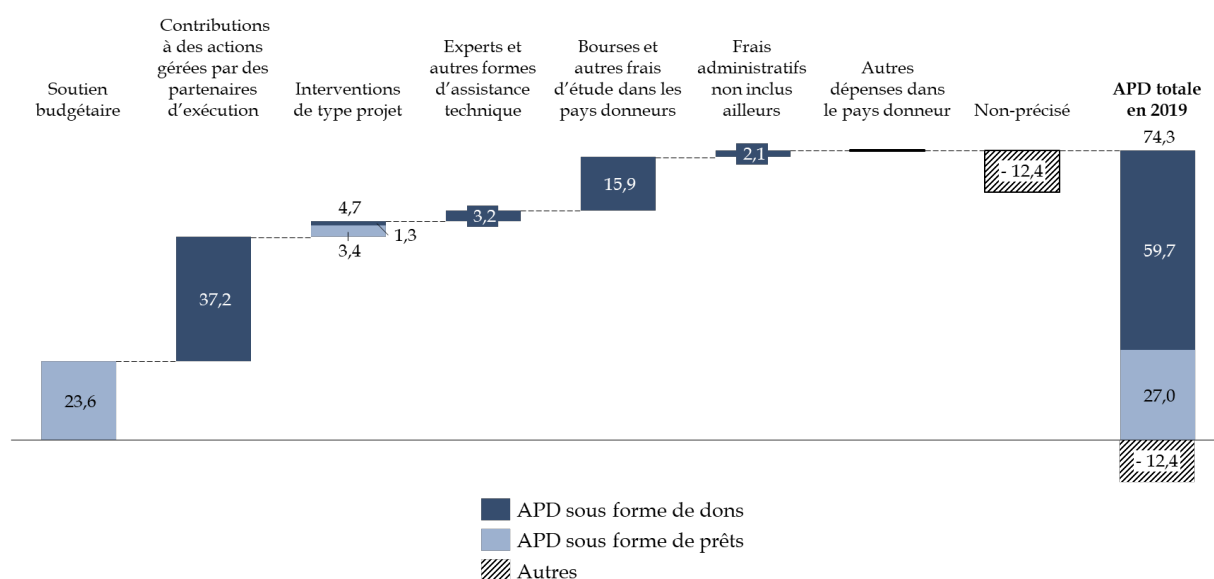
Soutien budgétaire

Contributions à des actions gérées par des partenaires d'exécution

Interventions de type projet

Experts et autres formes d'assistance technique

Bourses et autres frais d'étude dans les pays donneurs

Frais administratifs non inclus ailleurs

Autres dépenses dans le pays donneur

Non-précisé

APD totale en 2019

23,6

37,2

4,7

3,4

1,3

3,2

15,9

2,1

- 12,4

74,3

59,7

27,0

- 12,4

APD sous forme de dons

APD sous forme de prêts

Autres